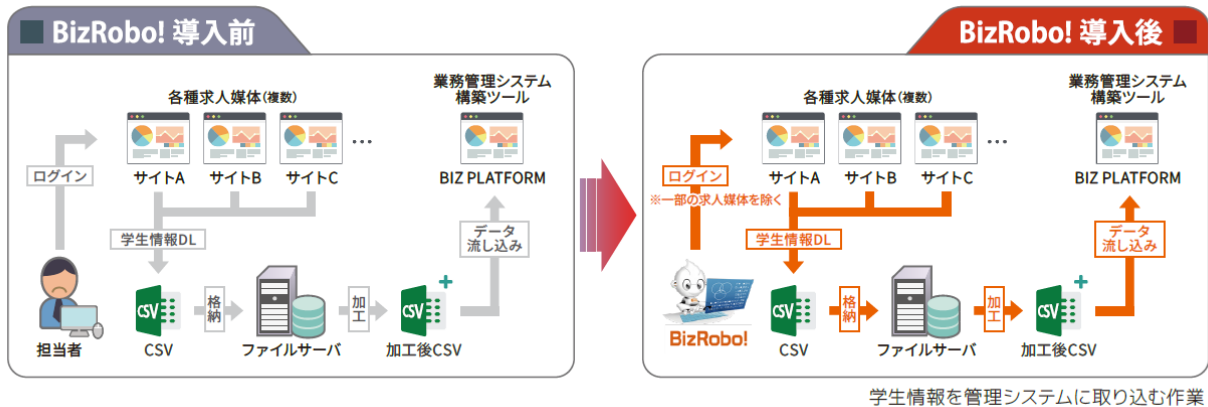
BizRobo! 導入前

各種求人媒体(複数)

サイトA サイトB サイトC …

業務管理システム構築ツール

BIZ PLATFORM

ログイン

学生情報DL

データ流し込み

担当者

CSV

格納

ファイルサーバ

加工

加工後CSV

BizRobo! 導入後

各種求人媒体(複数)

サイトA サイトB サイトC …

業務管理システム構築ツール

BIZ PLATFORM

ログイン

※一部の求人媒体を除く

学生情報DL

データ流し込み

BizRobo!

CSV

格納

ファイルサーバ

加工

加工後CSV

学生情報を管理システムに取り込む作業